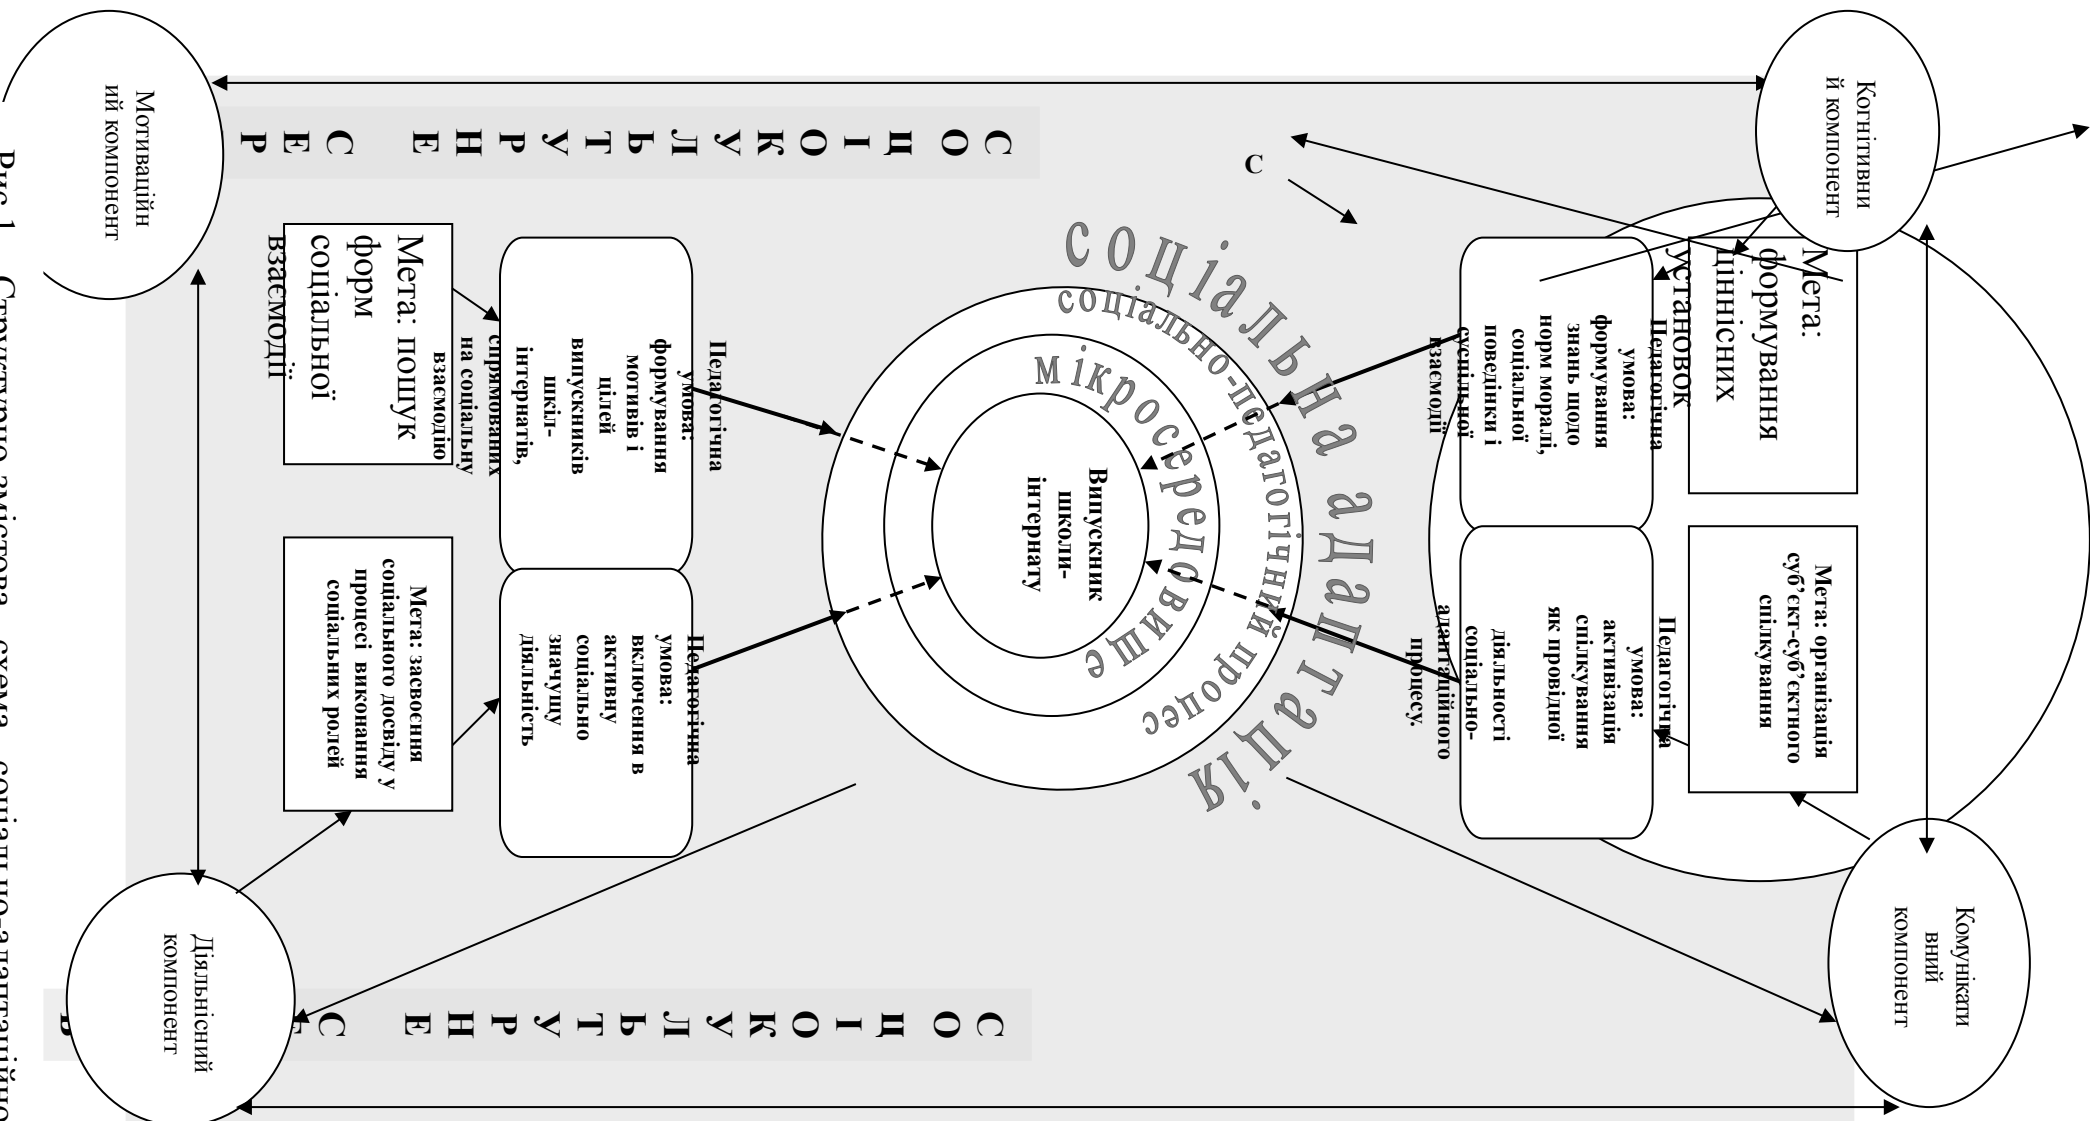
Когнітивний компонент

Комунікативний компонент

Мотиваційний компонент

Діяльнісний компонент

С

СОЦІОКУЛЬТУРНЕ СЕР

СОЦІОКУЛЬТУРНЕ С

Мета: формування ціннісних установок

Мета: організація суб'єкт-суб'єктного спілкування

Педагогічна умова: формування знань щодо норм моралі, соціальної поведінки і соціальної взаємодії

Педагогічна умова: активізація спілкування як провідної діяльності соціально-адаптаційного процесу.

соціальна адаптація

соціально-педагогічний процес

мікросередовище

Випускник школи-інтернату

Педагогічна умова: формування мотивів і цілей випускників шкіл-інтернатів, спрямованих на соціальну взаємодію

Педагогічна умова: включення в активну соціально значущу діяльність

Мета: пошук форм соціальної взаємодії

Мета: засвоєння соціального досвіду у процесі виконання соціальних ролей

Рис.1. Структурно-змістова схема соціально-адаптаційно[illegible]